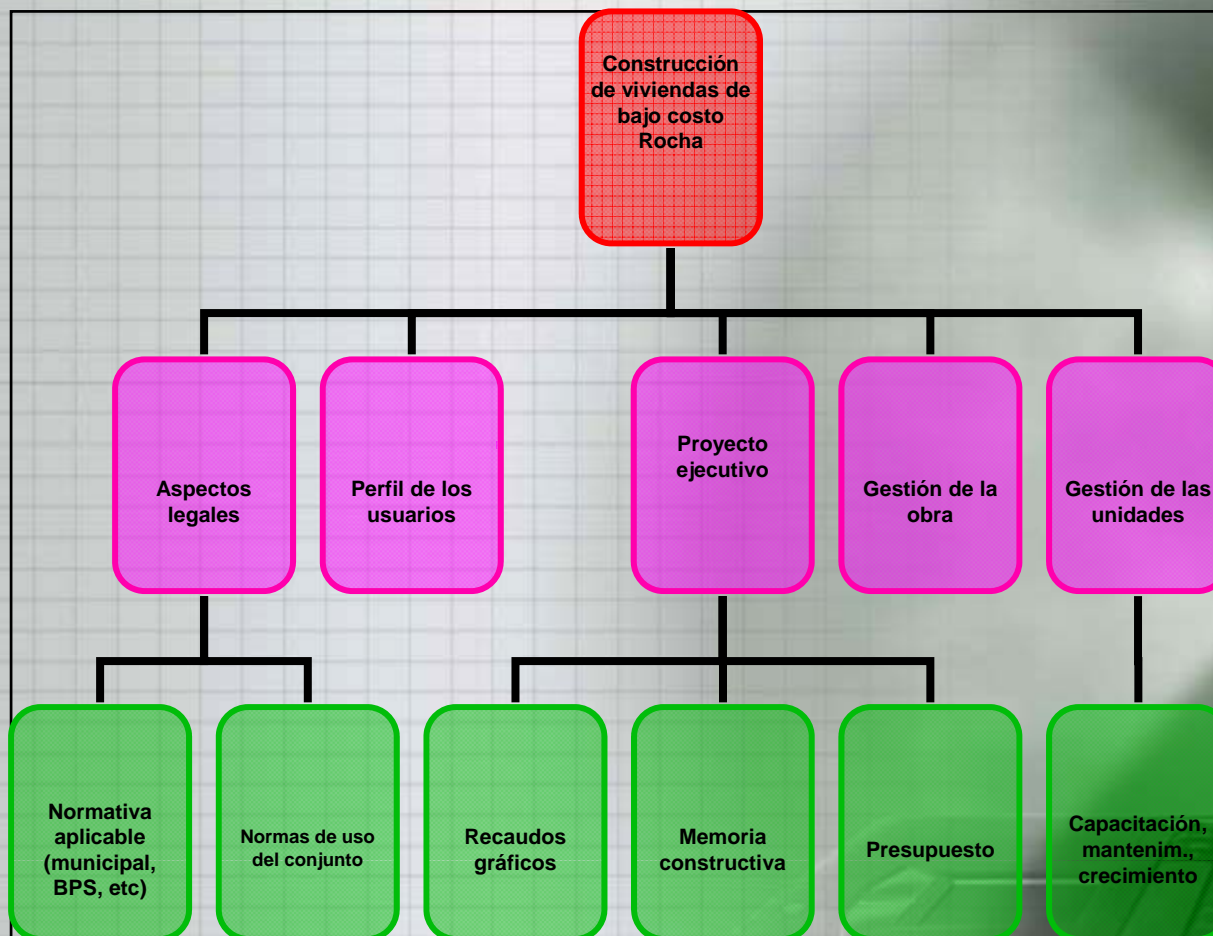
Construcción de viviendas de bajo costo Rocha

Aspectos legales

Perfil de los usuarios

Proyecto ejecutivo

Gestión de la obra

Gestión de las unidades

Normativa aplicable (municipal, BPS, etc)

Normas de uso del conjunto

Recaudos gráficos

Memoria constructiva

Presupuesto

Capacitación, mantenim., crecimiento